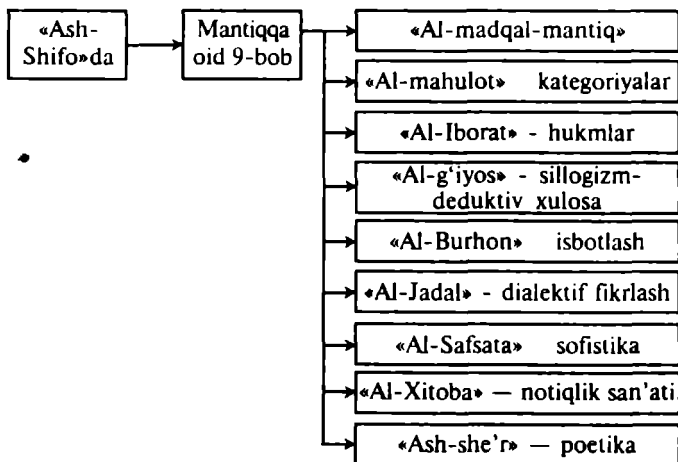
«Ash-Shifo»da

Mantiqqa oid 9-bob

«Al-madqal-mantiq»

«Al-mahulot» kategoriyalar

«Al-Iborat» - hukmlar

«Al-g'iyos» - sillogizm-deduktiv xulosa

«Al-Burhon» isbotlash

«Al-Jadal» - dialektif fikrlash

«Al-Safsata» sofistika

«Al-Xitoba» — notiqlik san'ati

«Ash-she'r» — poetika